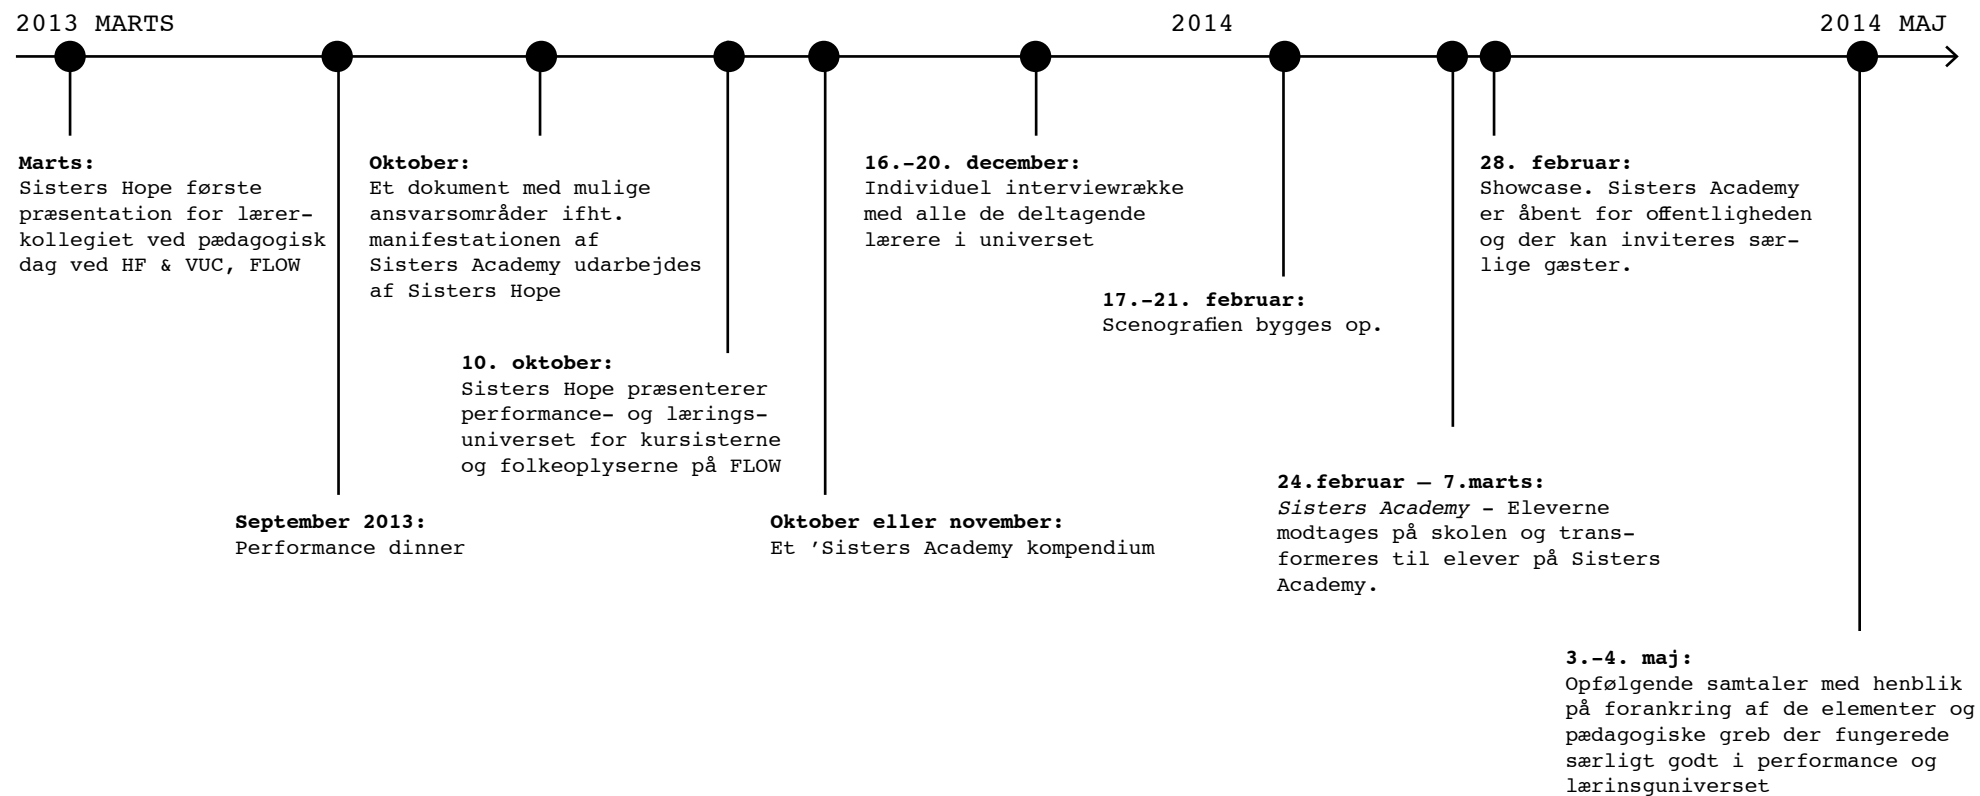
2013 MARTS

2014

2014 MAJ

**Marts:**
Sisters Hope første præsentation for lærerkollegiet ved pædagogisk dag ved HF & VUC, FLOW

**September 2013:**
Performance dinner

**Oktober:**
Et dokument med mulige ansvarsområder ifht. manifestationen af Sisters Academy udarbejdes af Sisters Hope

**10. oktober:**
Sisters Hope præsenterer performance- og læringsuniverset for kursisterne og folkeoplyserne på FLOW

**Oktober eller november:**
Et 'Sisters Academy kompendium

**16.-20. december:**
Individuel interviewrække med alle de deltagende lærere i universet

**17.-21. februar:**
Scenografien bygges op.

**24.februar – 7.marts:**
*Sisters Academy* - Eleverne modtages på skolen og transformeres til elever på Sisters Academy.

**28. februar:**
Showcase. Sisters Academy er åbent for offentligheden og der kan inviteres særlige gæster.

**3.-4. maj:**
Opfølgende samtaler med henblik på forankring af de elementer og pædagogiske greb der fungerede særligt godt i performance og læringsuniverset